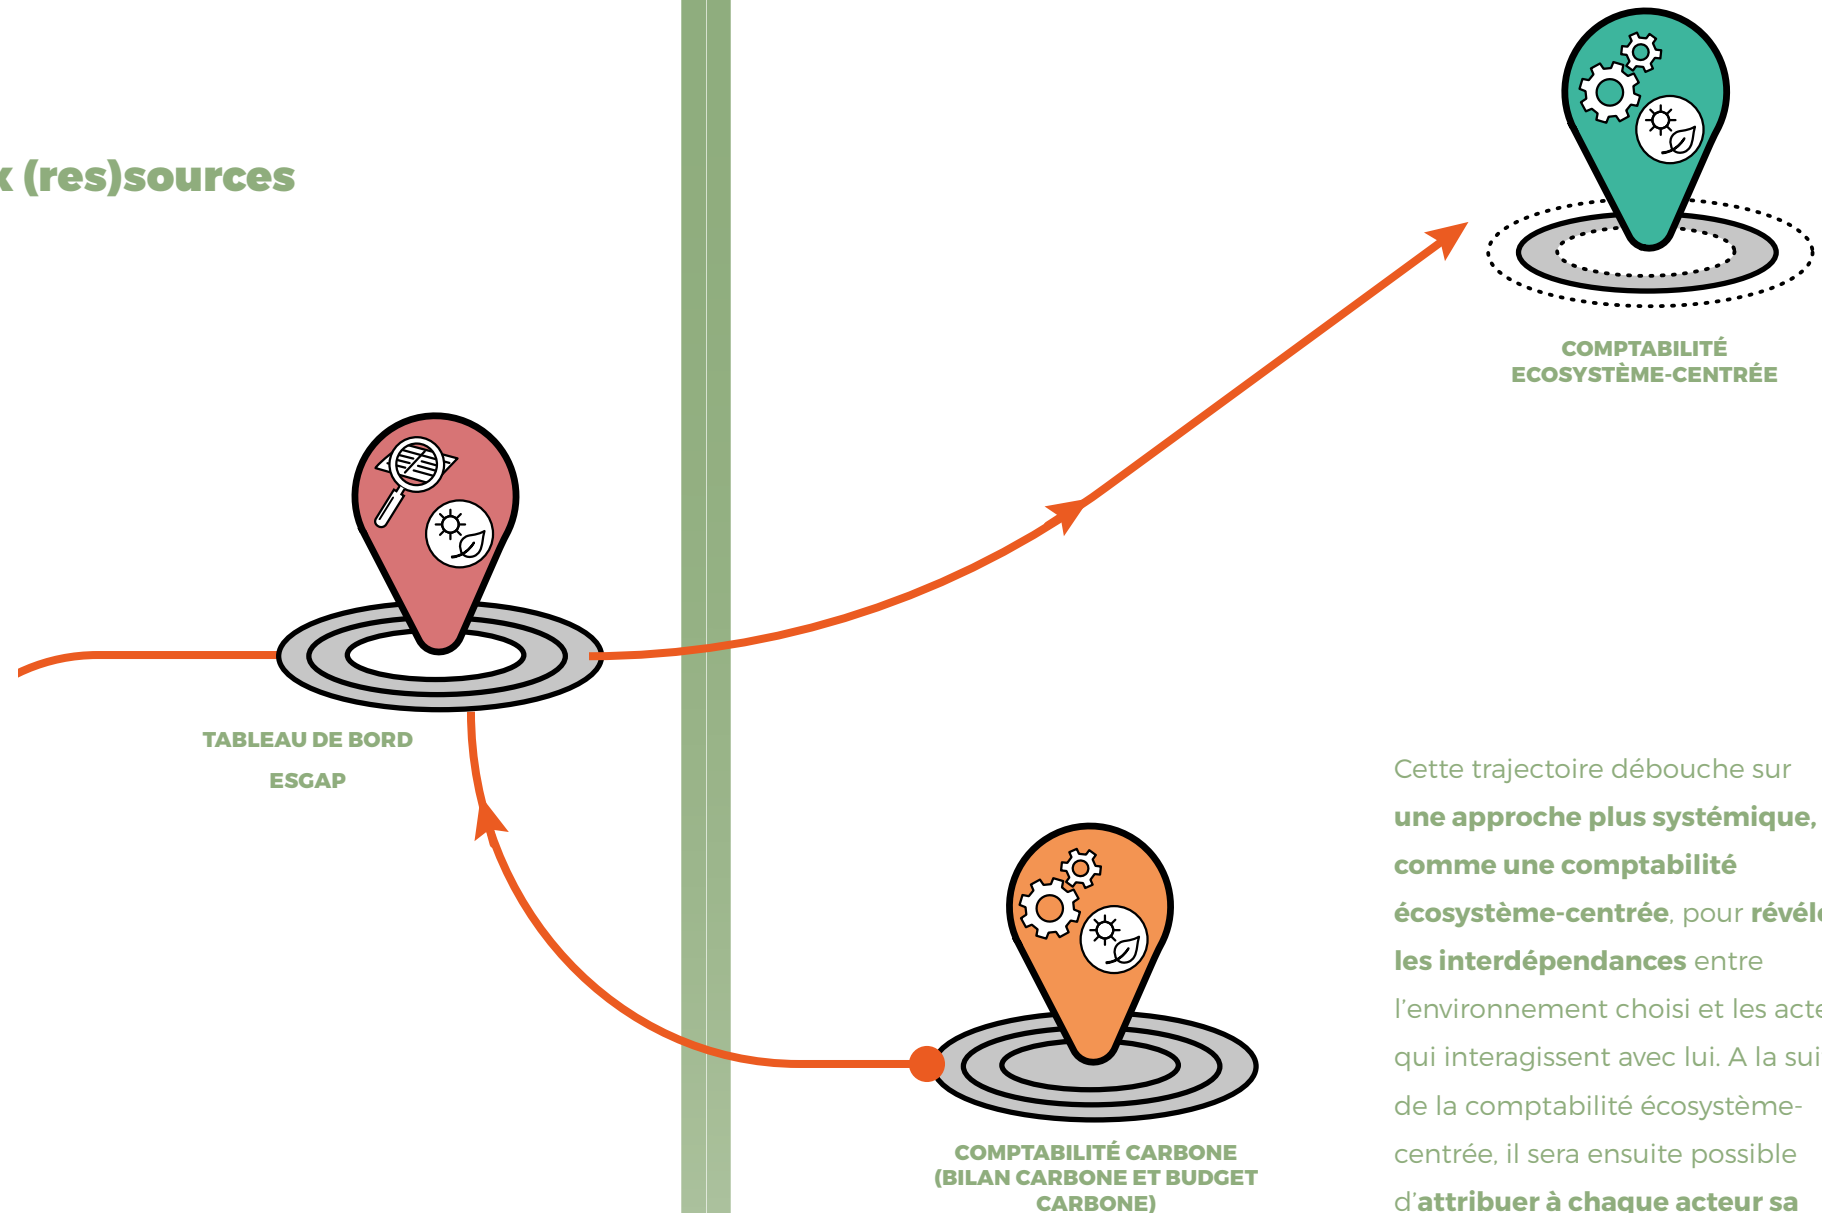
x (res)sources

COMPTABILITÉ ECOSYSTÈME-CENTRÉE

TABLEAU DE BORD ESGAP

Cette trajectoire débouche sur **une approche plus systémique, comme une comptabilité écosystème-centrée**, pour **révél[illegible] les interdépendances** entre l'environnement choisi et les acte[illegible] qui interagissent avec lui. A la sui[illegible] de la comptabilité écosystème-centrée, il sera ensuite possible d'**attribuer à chaque acteur sa**

COMPTABILITÉ CARBONE (BILAN CARBONE ET BUDGET CARBONE)